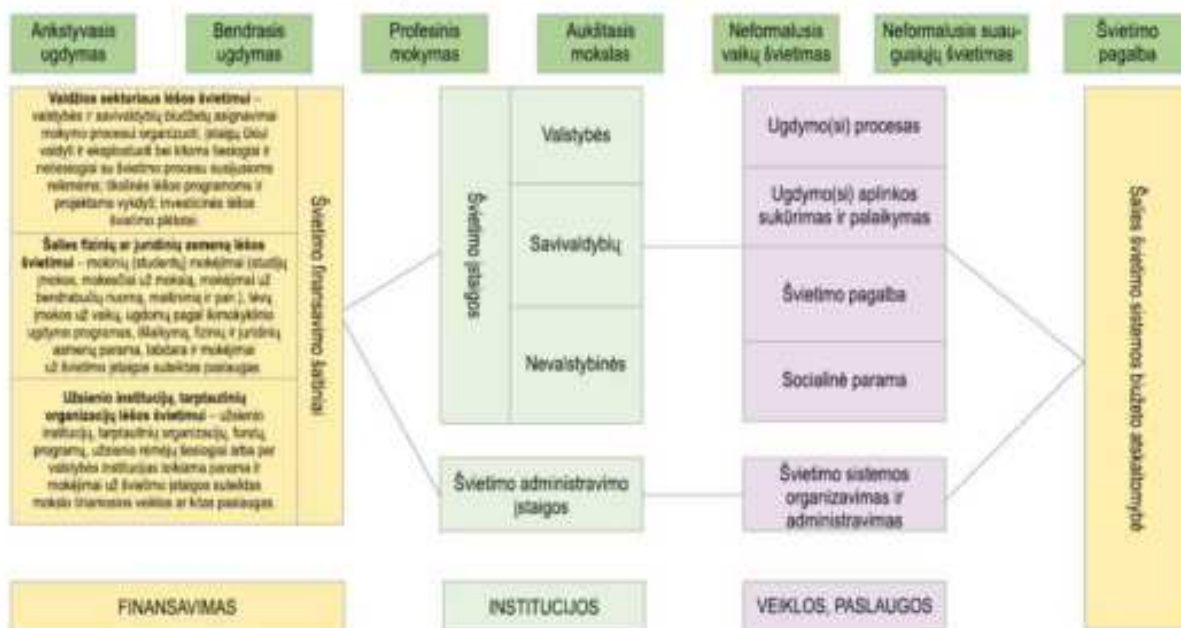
Ankstyvasis ugdymas

Bendrasis ugdymas

Profesinis mokymas

Aukštasis mokslas

Neformalusis vaikų švietimas

Neformalusis suaugusiųjų švietimas

Švietimo pagalba

**Valdžios sektoriaus lėšos švietimui** – valstybės ir savivaldybių biudžetų asignavimai mokymo procesui organizuoti, įstaigų ūkiui valdyti ir eksploatuoti bei kitoms išlaidoms ir neišlaidoms su švietimo procesu susijusioms reikmėms; tikslinės lėšos programoms ir projektams vykdyti; investicinės lėšos švietimo plėtrai

**Šalies fizinių ar juridinių asmenų lėšos švietimui** – mokinių (studentų) mokėjimai (studijų įmokos, mokesčiai už mokslą, mokėjimai už bendrabučių nuomą, maitinimą ir pan.), tėvų įmokos už vaikų ugdymą pagal ikimokyklinio ugdymo programas, ilikalymą, fizinių ir juridinių asmenų parama, labdara ir mokėjimai už švietimo įstaigos suteiktas paslaugas

**Užsienio institucijų, tarptautinių organizacijų lėšos švietimui** – užsienio institucijų, tarptautinių organizacijų, fondų, programų, užsienio rėmėjų lėšos tiesiogiai arba per valstybės institucijas teikiama parama ir mokėjimai už švietimo įstaigos suteiktas mokslo tiriamosios veiklos ar kitas paslaugas

Švietimo finansavimo šaltiniai

Švietimo įstaigos

Valstybės

Savivaldybių

Nevalstybinės

Švietimo administravimo įstaigos

Ugdymo(si) procesas

Ugdymo(si) aplinkos sukūrimas ir palaikymas

Švietimo pagalba

Socialinė parama

Švietimo sistemos organizavimas ir administravimas

Šalies švietimo sistemos biudžeto atskaitomybė

FINANSAVIMAS

INSTITUCIJOS

VEIKLOS, PASLAUGOS